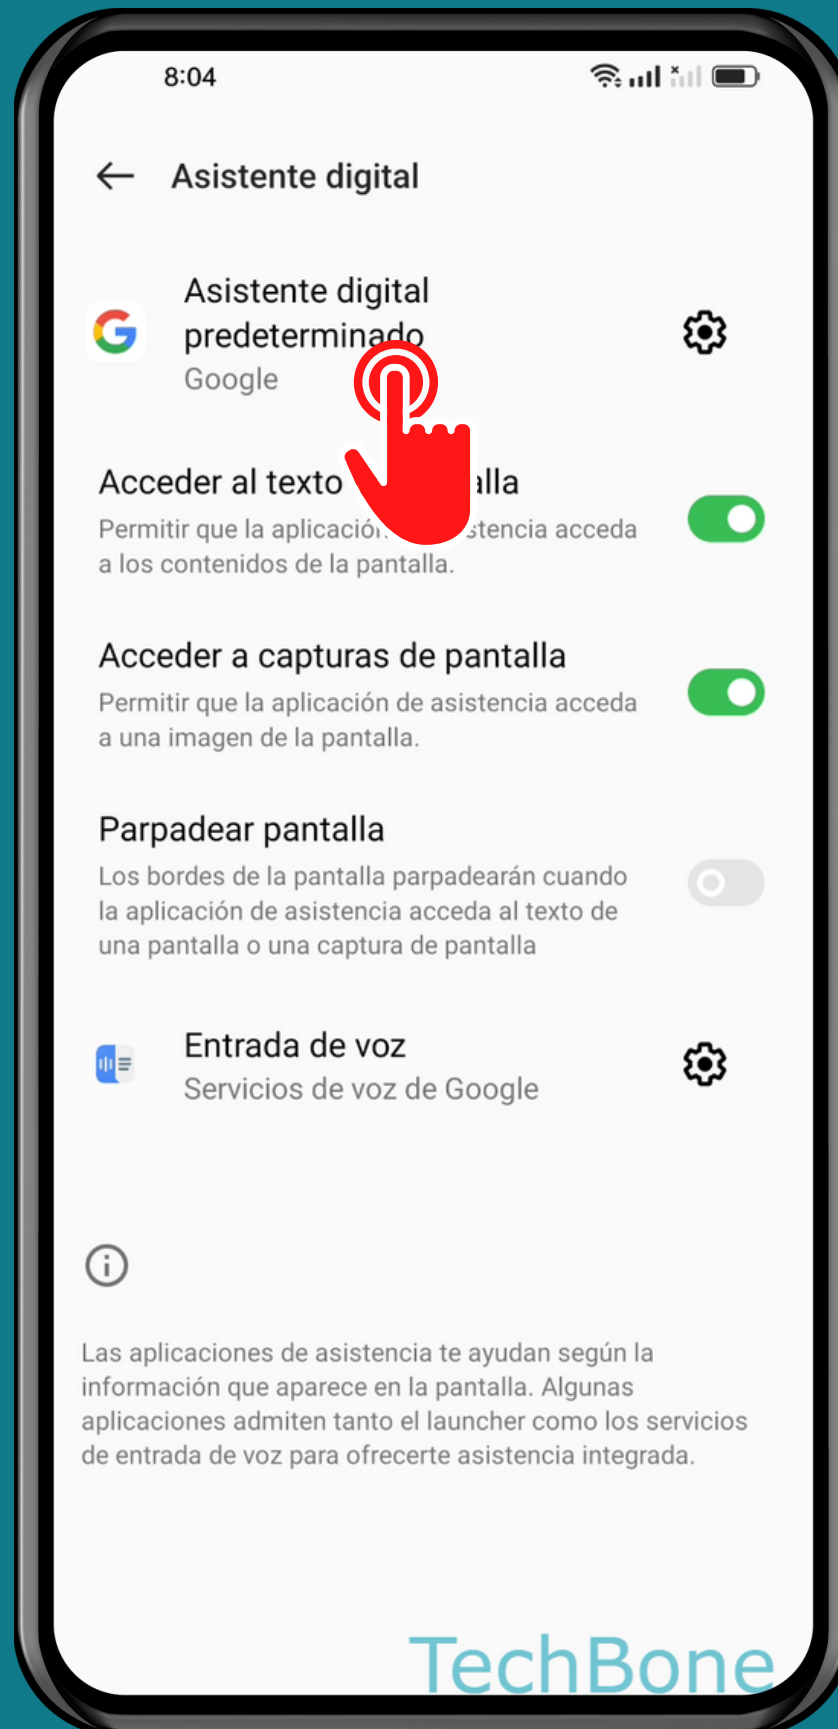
8:04

Asistente digital

Asistente digital predeterminado
Google

Acceder al texto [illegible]alla
Permitir que la aplicación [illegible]stencia acceda a los contenidos de la pantalla.

Acceder a capturas de pantalla
Permitir que la aplicación de asistencia acceda a una imagen de la pantalla.

Parpadear pantalla
Los bordes de la pantalla parpadearán cuando la aplicación de asistencia acceda al texto de una pantalla o una captura de pantalla

Entrada de voz
Servicios de voz de Google

Las aplicaciones de asistencia te ayudan según la información que aparece en la pantalla. Algunas aplicaciones admiten tanto el launcher como los servicios de entrada de voz para ofrecerte asistencia integrada.

TechBone